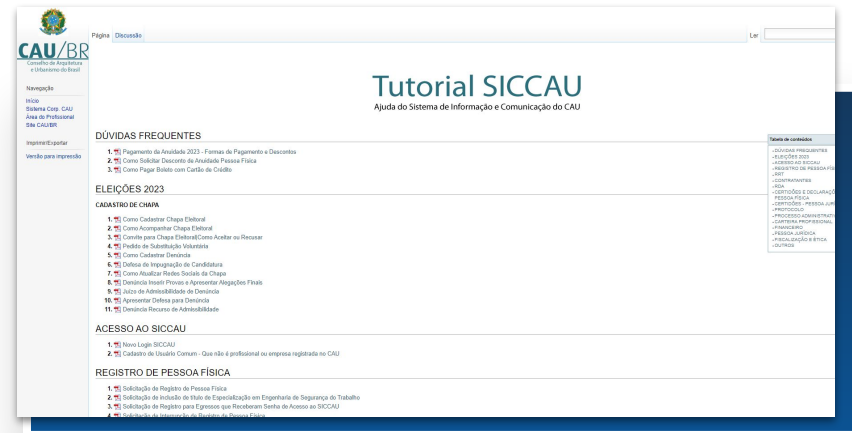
CAU/BR
Conselho de Arquitetura e Urbanismo do Brasil

Navegação

Início
Sistema Corp. CAU
Área do Profissional
Site CAU/BR

Imprimir/Exportar

Versão para impressão

Página Discussão

Ler

Tutorial SICCAU
Ajuda do Sistema de Informação e Comunicação do CAU

DÚVIDAS FREQUENTES

1. Pagamento de Anuidade 2023 - Formas de Pagamento e Descontos
2. Como Solicitar Desconto de Anuidade Pessoa Física
3. Como Pagar Boleto com Cartão de Crédito

ELEIÇÕES 2023

CADASTRO DE CHAPA

1. Como Cadastrar Chapa Eleitoral
2. Como Acompanhar Chapa Eleitoral
3. Convite para Chapa Eleitoral|Como Aceitar ou Recusar
4. Pedido de Substituição Voluntária
5. Como Cadastrar Denúncia
6. Defesa de Impugnação de Candidatura
7. Como Atualizar Redes Sociais da Chapa
8. Denúncia Inserir Provas e Apresentar Alegações Finais
9. Juízo de Admissibilidade de Denúncia
10. Apresentar Defesa para Denúncia
11. Denúncia Recurso de Admissibilidade

ACESSO AO SICCAU

1. Novo Login SICCAU
2. Cadastro de Usuário Comum - Que não é profissional ou empresa registrada no CAU

REGISTRO DE PESSOA FÍSICA

1. Solicitação de Registro de Pessoa Física
2. Solicitação de inclusão de título de Especialização em Engenharia de Segurança do Trabalho
3. Solicitação de Registro para Egressos que Receberam Senha de Acesso ao SICCAU
4. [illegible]

Tabela de conteúdos
- DÚVIDAS FREQUENTES
- ELEIÇÕES 2023
- ACESSO AO SICCAU
- REGISTRO DE PESSOA FÍS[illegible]
- RRT
- CONTRATANTES
- RDA
- CERTIDÕES E DECLARAÇ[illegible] PESSOA FÍSICA
- CERTIDÕES - PESSOA JUR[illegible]
- PROTOCOLO
- PROCESSO ADMINISTRATI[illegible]
- CARTEIRA PROFISSIONAL
- FINANCEIRO
- PESSOA JURÍDICA
- FISCALIZAÇÃO E ÉTICA
- OUTROS